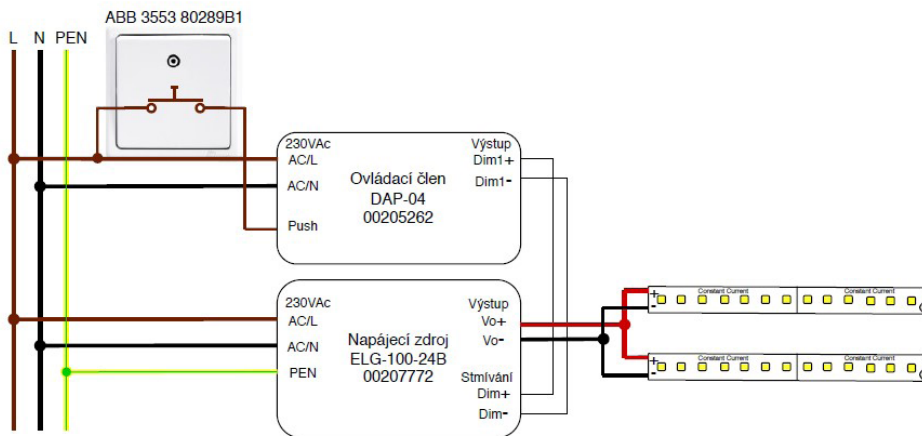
ABB 3553 80289B1

L N PEN

230VAc
AC/L
AC/N
Push

Ovládací člen
DAP-04
00205262

Výstup
Dim1+
Dim1-

230VAc
AC/L
AC/N
PEN

Napájecí zdroj
ELG-100-24B
00207772

Výstup
Vo+
Vo-
Stmívání
Dim+
Dim-

+
-
Constant Current
Constant Current

+
-
Constant Current
Constant Current